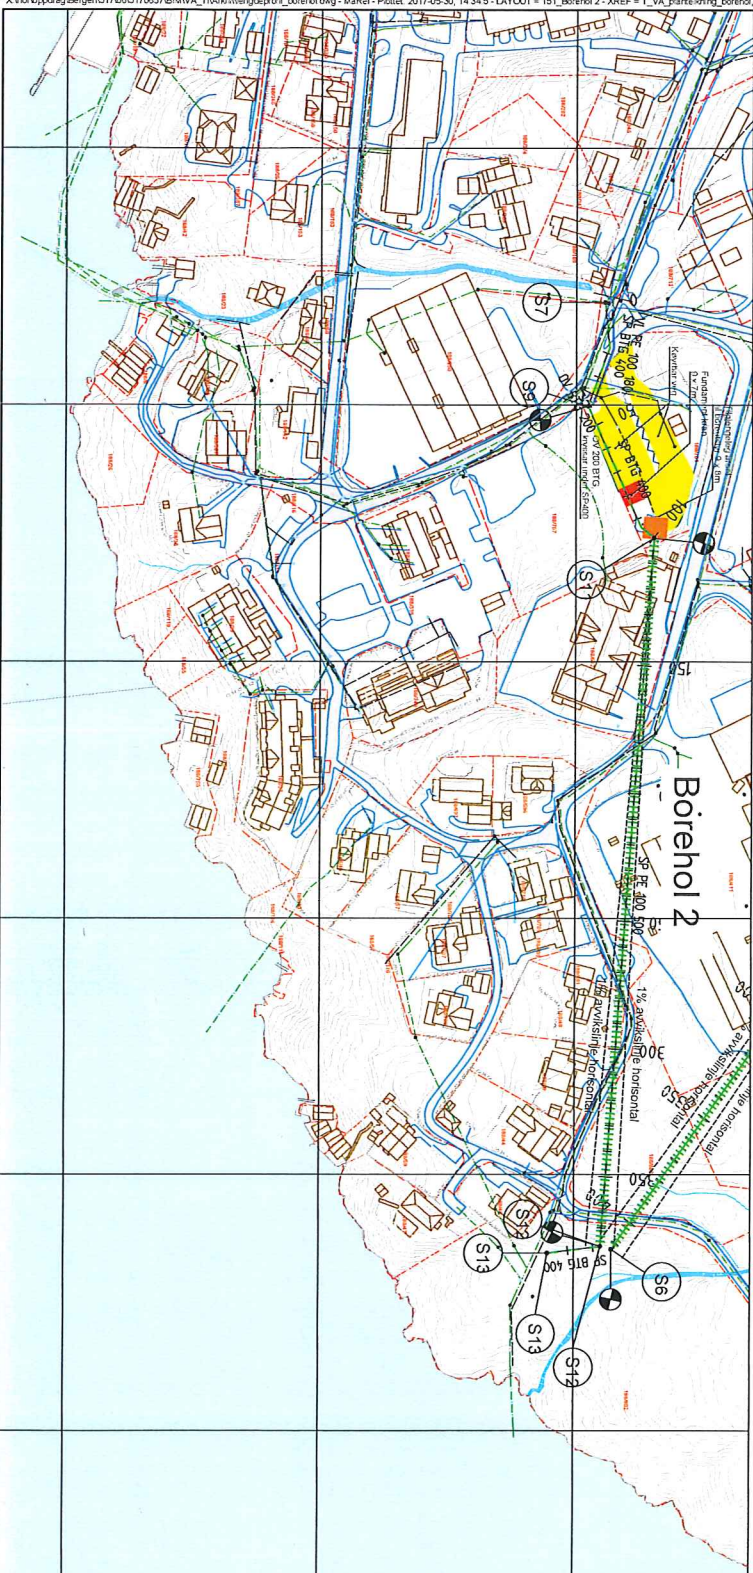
X:\Nord\Oppdrag\Bergen\517\08\517085\7\SMVA_TNA\Arkiv\Lengdeprofil_borehol.dwg - maKel - Plottet: 2017-05-30, 14:34:5 - LAYOUT = 151_Borehol 2 - XREF = 1_VA_plan\ekring_borehol

S7
S9
SP PE 300 180
SP BTG 400
Fundamentering
Dybde 7m
Kevtharvim
Fjerning av fjell
ca. 0 m
SP BTG 400
OV 200 BTG
SP BTG 400
OV 200 BTG
Kvostad mot SP400
S1
150
Borehol 2
SP PE 400 500
1% avvikslinje horisontal
1% avvikslinje horisontal
avvikslinje horisontal
300
350
S12
S13
SP BTG 400
S6
S13
S12